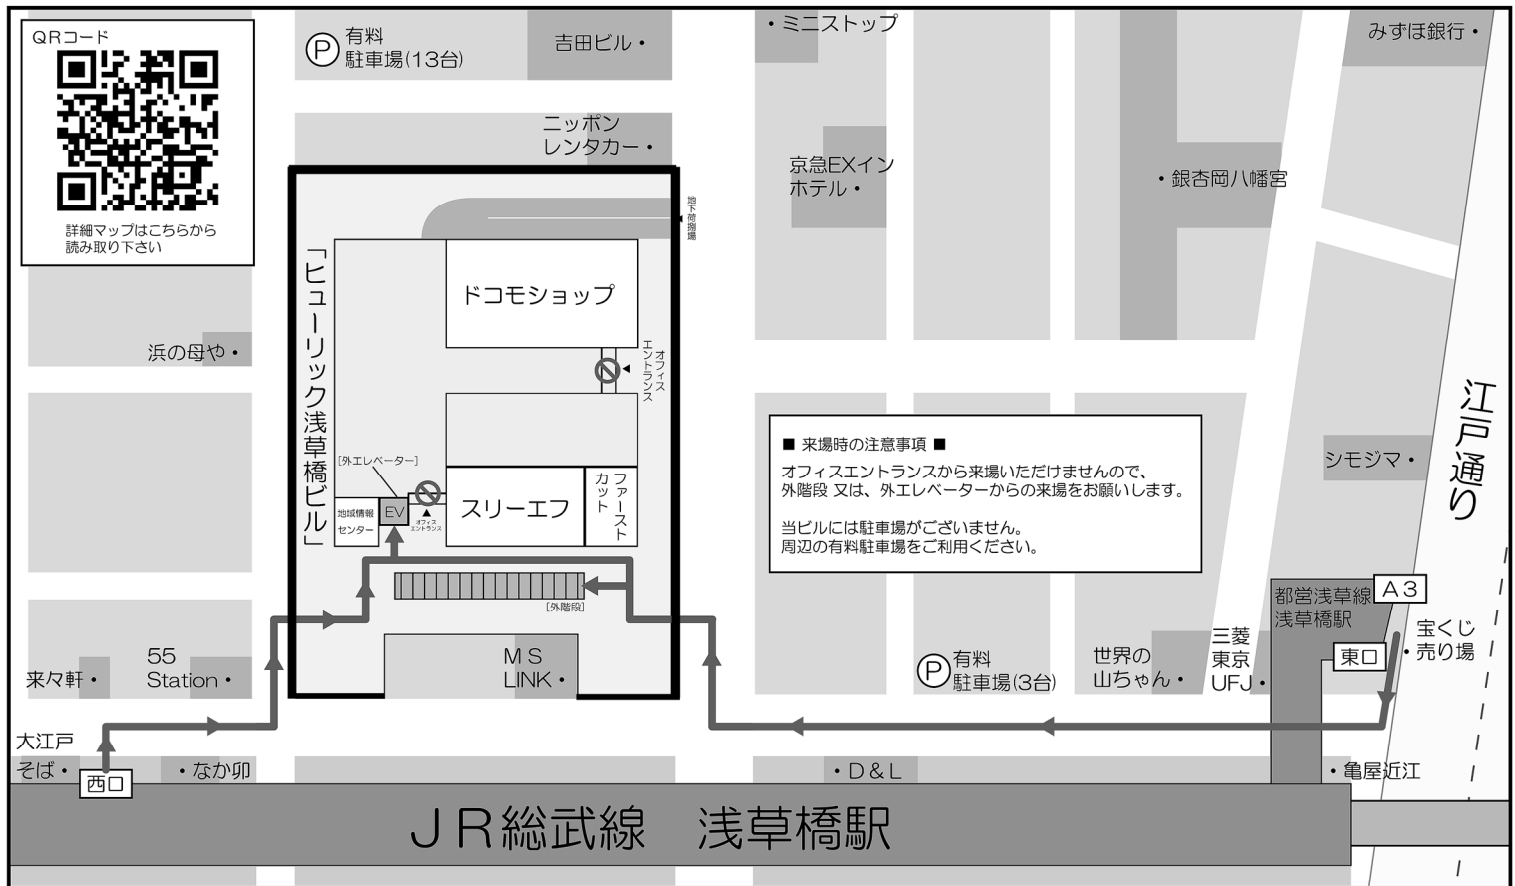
QRコード

詳細マップはこちらから読み取り下さい

有料駐車場(13台)

吉田ビル・

・ミニストップ

みずほ銀行・

ニッポンレンタカー・

京急EXインホテル・

・銀杏岡八幡宮

地下荷捌場

「ヒューリック浅草橋ビル」

ドコモショップ

オフィスエントランス

浜の母や・

[外エレベーター]

地域情報センター

EV

オフィスエントランス

スリーエフ

ファーストカット

[外階段]

■ 来場時の注意事項 ■

オフィスエントランスから来場いただけませんので、外階段 又は、外エレベーターからの来場をお願いします。

当ビルには駐車場がございません。周辺の有料駐車場をご利用ください。

江戸通り

シモジマ・

都営浅草線浅草橋駅

A3

宝くじ売り場

東口

三菱東京UFJ・

世界の山ちゃん・

有料駐車場(3台)

MS LINK・

55 Station・

来々軒・

大江戸そば・

西口

・なか卯

・D&L

・亀屋近江

JR総武線　浅草橋駅